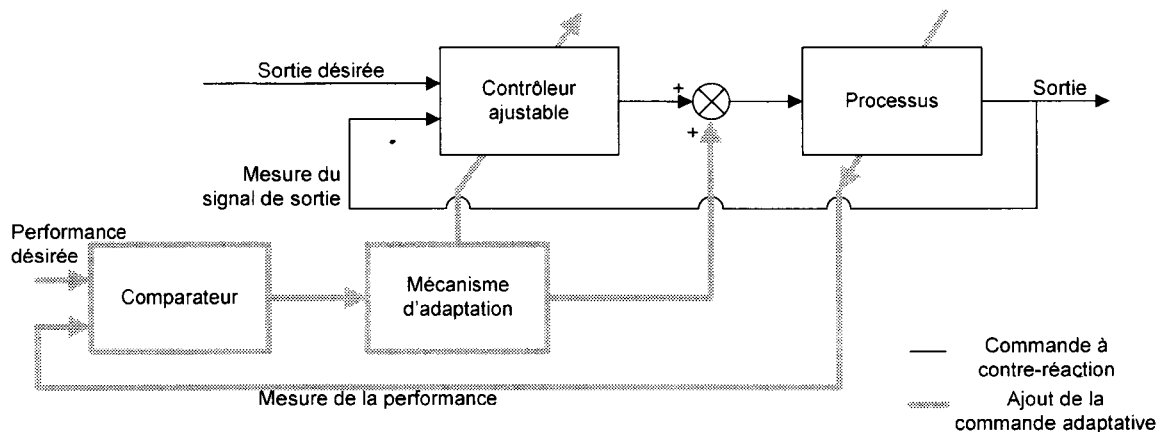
Sortie désirée

Contrôleur ajustable

+

+

Processus

Sortie

-

Mesure du signal de sortie

Performance désirée

Comparateur

Mécanisme d'adaptation

Mesure de la performance

Commande à contre-réaction

Ajout de la commande adaptative